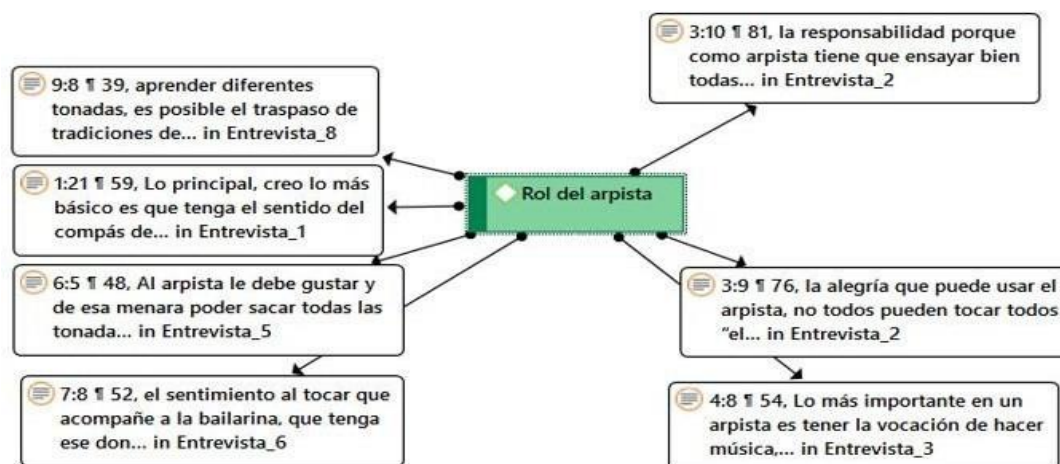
3:10 ¶ 81, la responsabilidad porque como arpista tiene que ensayar bien todas... in Entrevista_2

9:8 ¶ 39, aprender diferentes tonadas, es posible el traspaso de tradiciones de... in Entrevista_8

Rol del arpista

1:21 ¶ 59, Lo principal, creo lo más básico es que tenga el sentido del compás de... in Entrevista_1

6:5 ¶ 48, Al arpista le debe gustar y de esa menara poder sacar todas las tonada... in Entrevista_5

3:9 ¶ 76, la alegría que puede usar el arpista, no todos pueden tocar todos "el... in Entrevista_2

7:8 ¶ 52, el sentimiento al tocar que acompañe a la bailarina, que tenga ese don... in Entrevista_6

4:8 ¶ 54, Lo más importante en un arpista es tener la vocación de hacer música,... in Entrevista_3